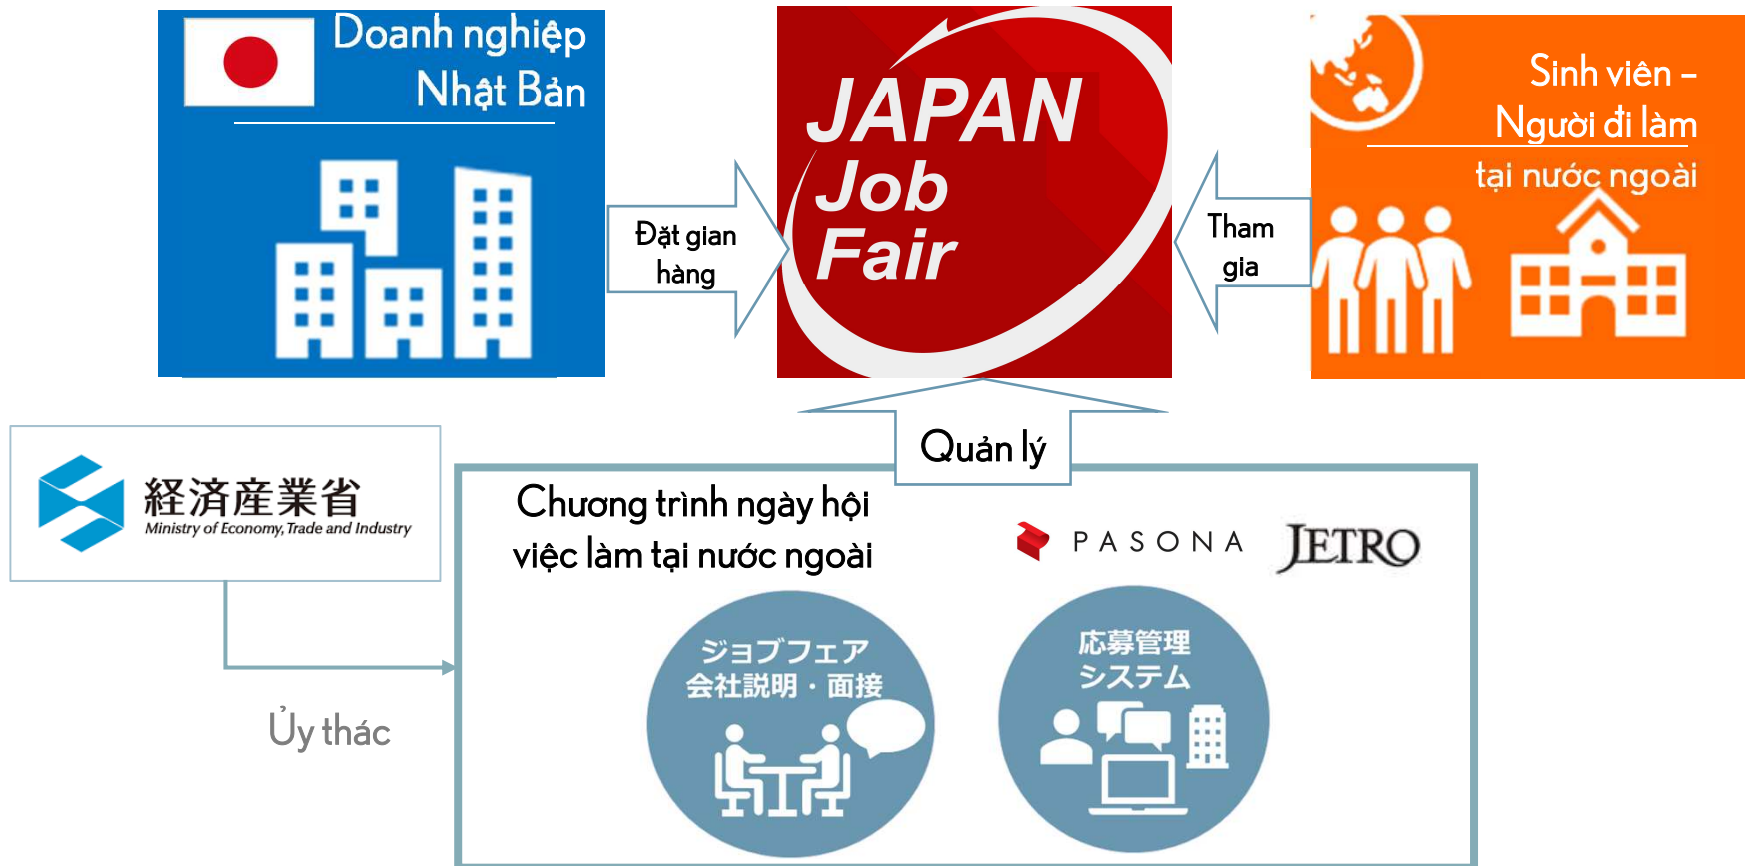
Doanh nghiệp Nhật Bản

Đặt gian hàng

JAPAN Job Fair

Tham gia

Sinh viên – Người đi làm tại nước ngoài

経済産業省
Ministry of Economy, Trade and Industry

Ủy thác

Quản lý

Chương trình ngày hội việc làm tại nước ngoài

PASONA

JETRO

ジョブフェア
会社説明・面接

応募管理
システム